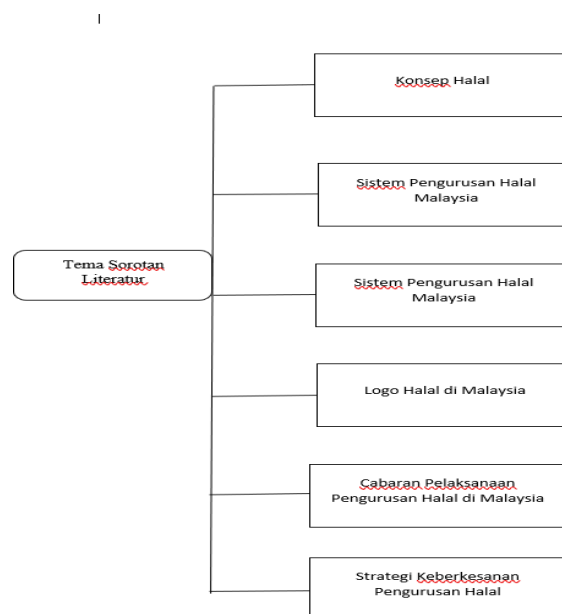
Tema Sorotan Literatur

Konsep Halal

Sistem Pengurusan Halal Malaysia

Sistem Pengurusan Halal Malaysia

Logo Halal di Malaysia

Cabaran Pelaksanaan Pengurusan Halal di Malaysia

Strategi Keberkesanan Pengurusan Halal